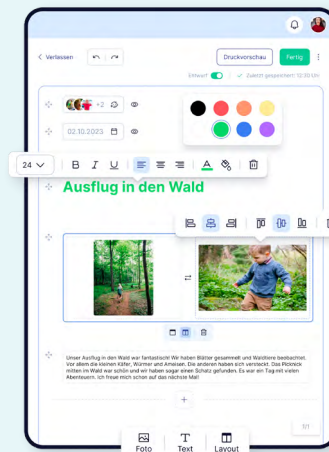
< Verlassen

Druckvorschau

Fertig

Entwurf

Zuletzt gespeichert: 12:35 Uhr

+2

02.10.2023

24

B I U

Ausflug in den Wald

Unser Ausflug in den Wald war fantastisch! Wir haben Blätter gesammelt und Waldtiere beobachtet. Vor allem die kleinen Käfer, Würmer und Ameisen. Die anderen haben sich versteckt. Das Picknick mitten im Wald war schön und wir haben sogar einen Schatz gefunden. Es war ein Tag mit vielen Abenteuern. Ich freue mich schon auf das nächste Mal!

+

1/1

Foto

Text

Layout